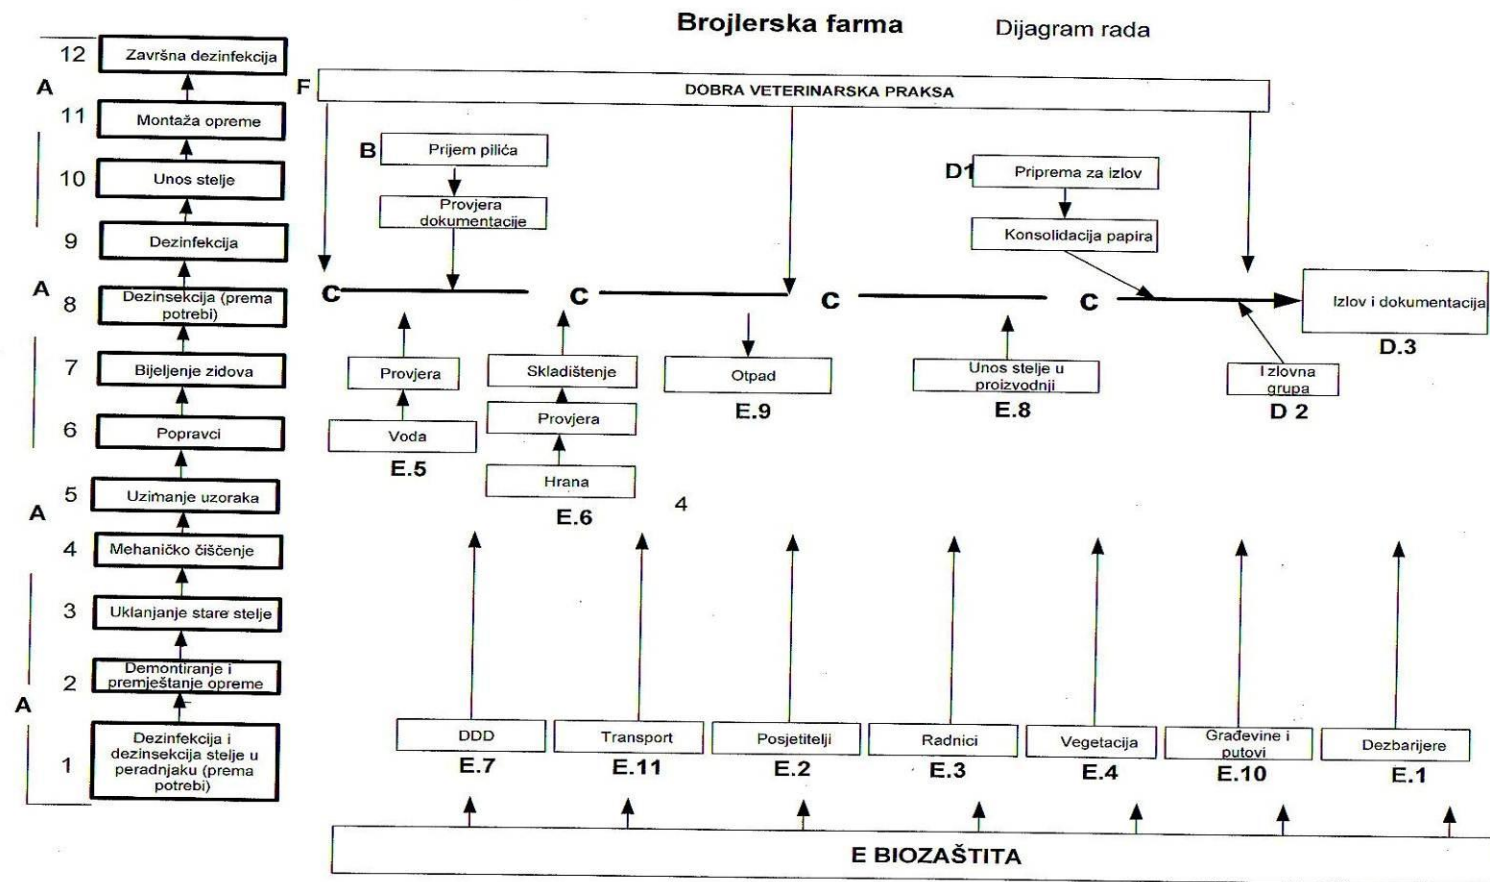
Brojlerska farma

Dijagram rada

12 Završna dezinfekcija

A

11 Montaža opreme

10 Unos stelje

9 Dezinfekcija

A

8 Dezinsekcija (prema potrebi)

7 Bijeljenje zidova

6 Popravci

5 Uzimanje uzoraka

A

4 Mehaničko čišćenje

3 Uklanjanje stare stelje

2 Demontiranje i premještanje opreme

A

1 Dezinfekcija i dezinsekcija stelje u peradnjaku (prema potrebi)

F DOBRA VETERINARSKA PRAKSA

B Prijem pilića

Provjera dokumentacije

D1 Priprema za izlov

Konsolidacija papira

C

C

C

C

Izlov i dokumentacija

D.3

Provjera

Voda

E.5

Skladištenje

Provjera

Hrana

E.6

Otpad

E.9

Unos stelje u proizvodnji

E.8

Izlovna grupa

D 2

4

DDD
E.7

Transport
E.11

Posjetitelji
E.2

Radnici
E.3

Vegetacija
E.4

Građevine i putovi
E.10

Dezbarijere
E.1

E BIOZAŠTITA